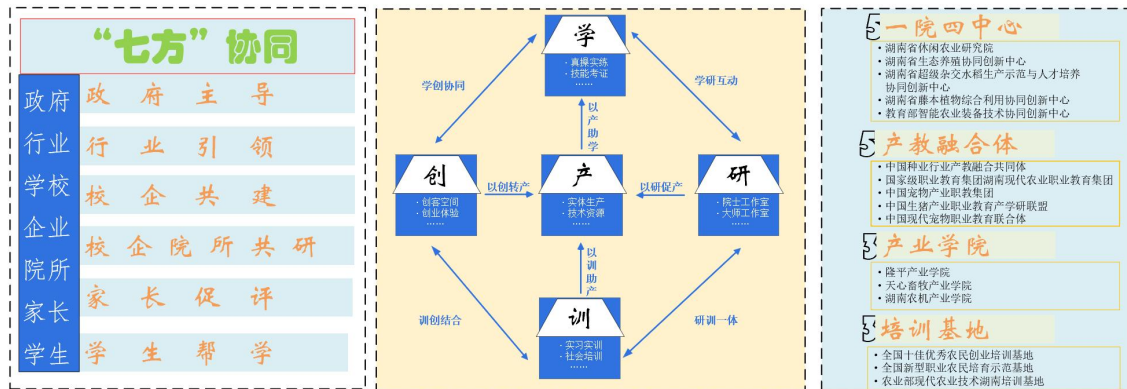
“七方”协同

政府 政府主导
行业 行业引领
学校 校企共建
企业 校企院所共研
院所 家长促评
家长 学生帮学
学生

学
· 真操实练
· 技能考证
……

学创协同
学研互动

以产助学

创
· 创客空间
· 创业体验
……

以创转产

产
· 实体生产
· 技术资源
……

以研促产

研
· 院士工作室
· 大师工作室
……

以训助产

训创结合
研训一体

训
· 实习实训
· 社会培训
……

一院四中心
· 湖南省休闲农业研究院
· 湖南省生态养殖协同创新中心
· 湖南省超级杂交水稻生产示范与人才培养协同创新中心
· 湖南省藤本植物综合利用协同创新中心
· 教育部智能农业装备技术协同创新中心

产教融合体
· 中国种业行业产教融合共同体
· 国家级职业教育集团湖南现代农业职业教育集团
· 中国宠物产业职教集团
· 中国生猪产业职业教育产学研联盟
· 中国现代宠物职业教育联合体

产业学院
· 隆平产业学院
· 天心畜牧产业学院
· 湖南农机产业学院

培训基地
· 全国十佳优秀农民创业培训基地
· 全国新型职业农民培育示范基地
· 农业部现代农业技术湖南培训基地